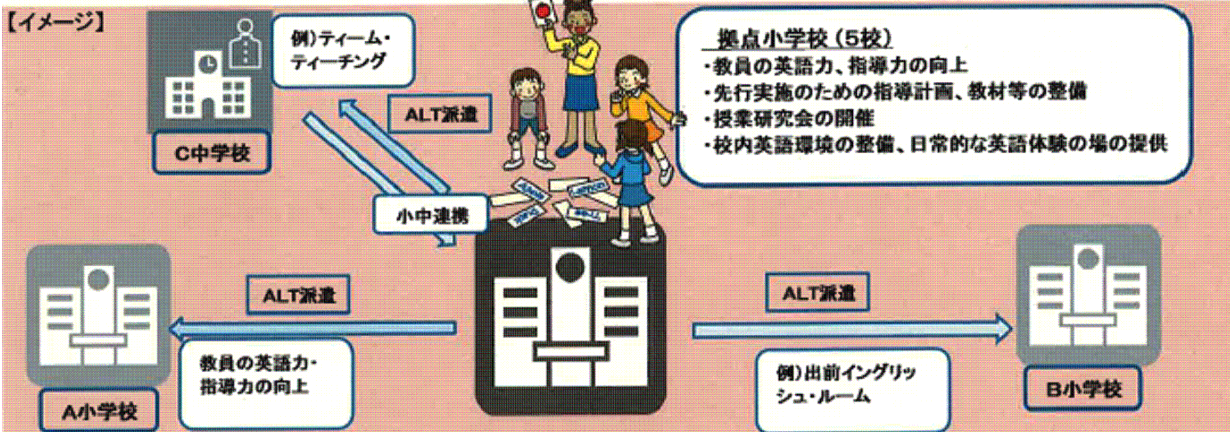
【イメージ】

例）ティーム・ティーチング

C中学校

ALT派遣

小中連携

拠点小学校（5校）
・教員の英語力、指導力の向上
・先行実施のための指導計画、教材等の整備
・授業研究会の開催
・校内英語環境の整備、日常的な英語体験の場の提供

ALT派遣

教員の英語力・指導力の向上

A小学校

ALT派遣

例）出前イングリッシュ・ルーム

B小学校